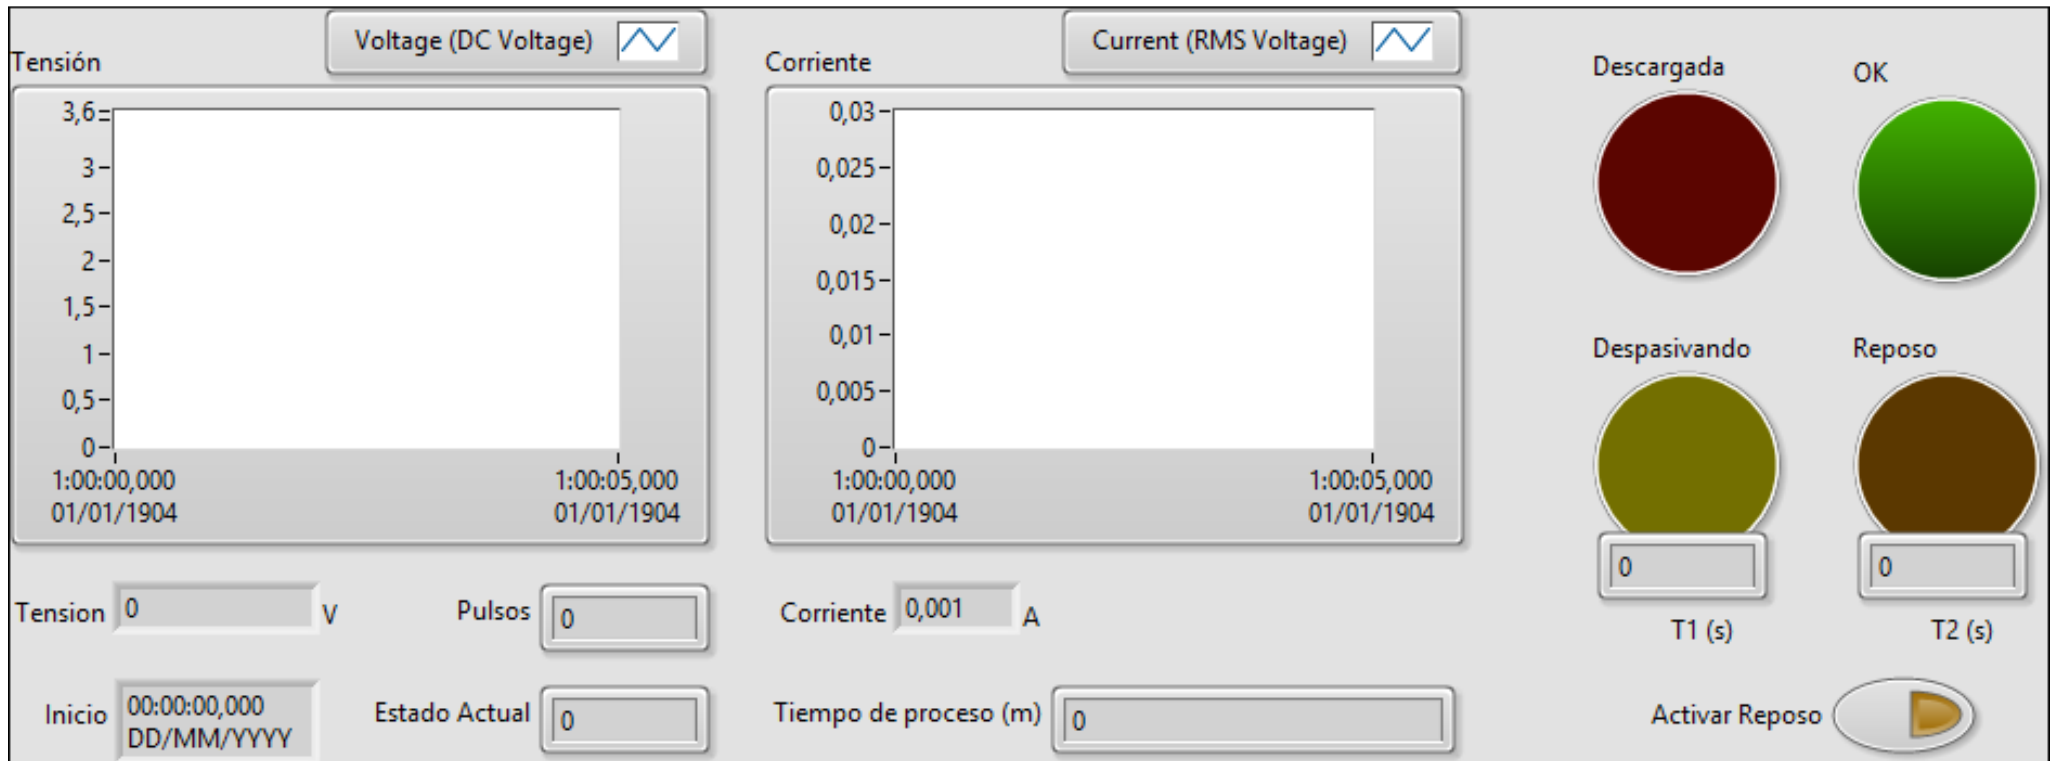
Tensión

Voltage (DC Voltage)

3,6
3
2,5
2
1,5
1
0,5
0

1:00:00,000
01/01/1904

1:00:05,000
01/01/1904

Corriente

Current (RMS Voltage)

0,03
0,025
0,02
0,015
0,01
0,005
0

1:00:00,000
01/01/1904

1:00:05,000
01/01/1904

Descargada

OK

Despasivando

Reposo

0

0

T1 (s)

T2 (s)

Tension 0 V

Pulsos 0

Corriente 0,001 A

Inicio 00:00:00,000 DD/MM/YYYY

Estado Actual 0

Tiempo de proceso (m) 0

Activar Reposo